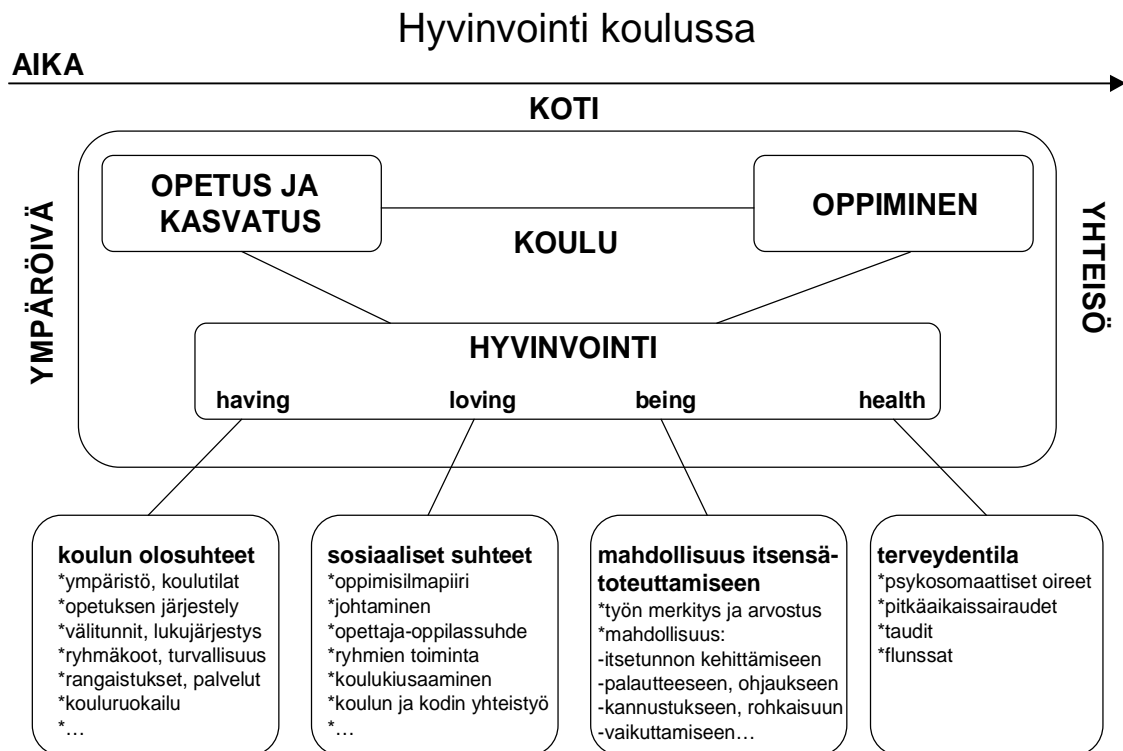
Hyvinvointi koulussa

AIKA

KOTI

YMPÄRÖIVÄ

YHTEISÖ

OPETUS JA KASVATUS

OPPIMINEN

KOULU

HYVINVOINTI

having loving being health

koulun olosuhteet
*ympäristö, koulutilat
*opetuksen järjestely
*välitunnit, lukujärjestys
*ryhmäkoot, turvallisuus
*rangaistukset, palvelut
*kouluruokailu
*…

sosiaaliset suhteet
*oppimisilmapiiri
*johtaminen
*opettaja-oppilassuhde
*ryhmien toiminta
*koulukiusaaminen
*koulun ja kodin yhteistyö
*…

mahdollisuus itsensätoteuttamiseen
*työn merkitys ja arvostus
*mahdollisuus:
-itsetunnon kehittämiseen
-palautteeseen, ohjaukseen
-kannustukseen, rohkaisuun
-vaikuttamiseen…

terveydentila
*psykosomaattiset oireet
*pitkäaikaissairaudet
*taudit
*flunssat